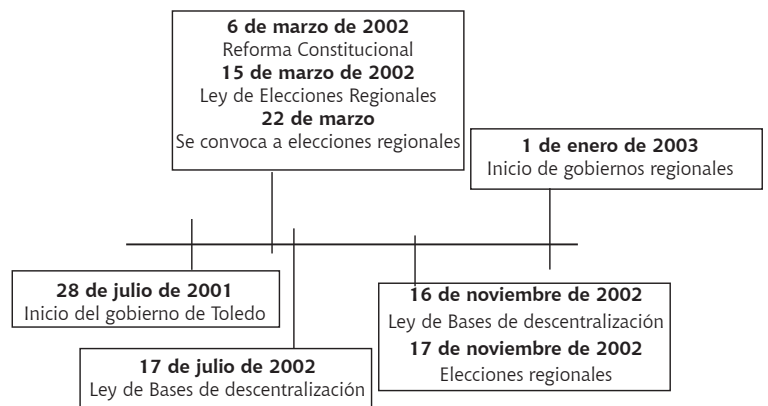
**6 de marzo de 2002**
Reforma Constitucional
**15 de marzo de 2002**
Ley de Elecciones Regionales
**22 de marzo**
Se convoca a elecciones regionales

**1 de enero de 2003**
Inicio de gobiernos regionales

**28 de julio de 2001**
Inicio del gobierno de Toledo

**17 de julio de 2002**
Ley de Bases de descentralización

**16 de noviembre de 2002**
Ley de Bases de descentralización
**17 de noviembre de 2002**
Elecciones regionales